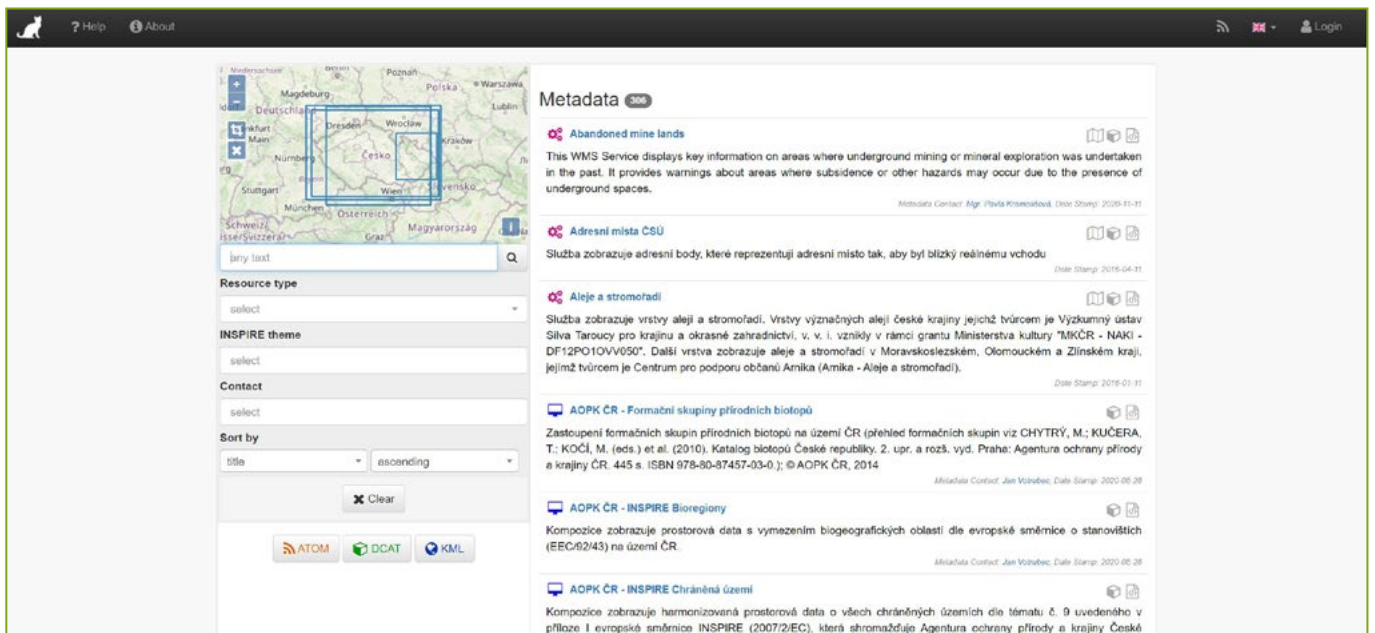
? Help  About

Login

Niedersachsen Berlin Poznań Polska Warszawa Magdeburg Lublin Deutschland Frankfurt am Main Dresden Wrocław Kraków Nürnberg Česko Stuttgart Slovensko München Wien Österreich Schweiz Suisse/Svizzera Graz Magyarország

any text

Resource type

select

INSPIRE theme

select

Contact

select

Sort by

title

ascending

Clear

ATOM  DCAT  KML

Metadata 306

Abandoned mine lands

This WMS Service displays key information on areas where underground mining or mineral exploration was undertaken in the past. It provides warnings about areas where subsidence or other hazards may occur due to the presence of underground spaces.

Metadata Contact: Mgr. Pavla Kramolišová, Date Stamp: 2020-11-11

Adresní místa ČSÚ

Služba zobrazuje adresní body, které reprezentují adresní místo tak, aby byl blízký reálnému vchodu

Date Stamp: 2016-04-11

Aleje a stromořadí

Služba zobrazuje vrstvy alejí a stromořadí. Vrstvy význačných alejí české krajiny jejichž tvůrcem je Výzkumný ústav Silva Taroucy pro krajinu a okrasné zahradnictví, v. v. i. vznikly v rámci grantu Ministerstva kultury "MKČR - NAKI - DF12PO1OVV050". Další vrstva zobrazuje aleje a stromořadí v Moravskoslezském, Olomouckém a Zlínském kraji, jejímž tvůrcem je Centrum pro podporu občanů Arnika (Arnika - Aleje a stromořadí).

Date Stamp: 2016-01-11

AOPK ČR - Formační skupiny přírodních biotopů

Zastoupení formačních skupin přírodních biotopů na území ČR (přehled formačních skupin viz CHYTRÝ, M.; KUČERA, T.; KOČÍ, M. (eds.) et al. (2010). Katalog biotopů České republiky. 2. upr. a rozš. vyd. Praha: Agentura ochrany přírody a krajiny ČR. 445 s. ISBN 978-80-87457-03-0.); © AOPK ČR, 2014

Metadata Contact: Jan Votrubec, Date Stamp: 2020-06-28

AOPK ČR - INSPIRE Bioregiony

Kompozice zobrazuje prostorová data s vymezením biogeografických oblastí dle evropské směrnice o stanovištích (EEC/92/43) na území ČR.

Metadata Contact: Jan Votrubec, Date Stamp: 2020-06-28

AOPK ČR - INSPIRE Chráněná území

Kompozice zobrazuje harmonizovaná prostorová data o všech chráněných územích dle tématu č. 9 uvedeného v příloze I evropské směrnice INSPIRE (2007/2/EC), která shromažďuje Agentura ochrany přírody a krajiny České